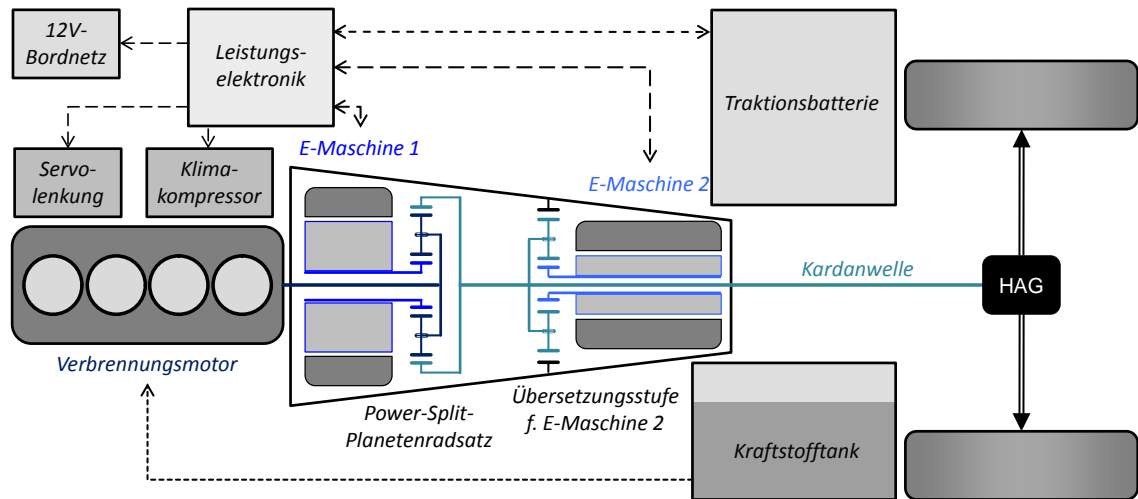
12V-Bordnetz

Leistungs-elektronik

Traktionsbatterie

Servo-lenkung

Klima-kompressor

E-Maschine 1

E-Maschine 2

Kardanwelle

HAG

Verbrennungsmotor

Power-Split-Planetenradsatz

Übersetzungsstufe f. E-Maschine 2

Kraftstofftank